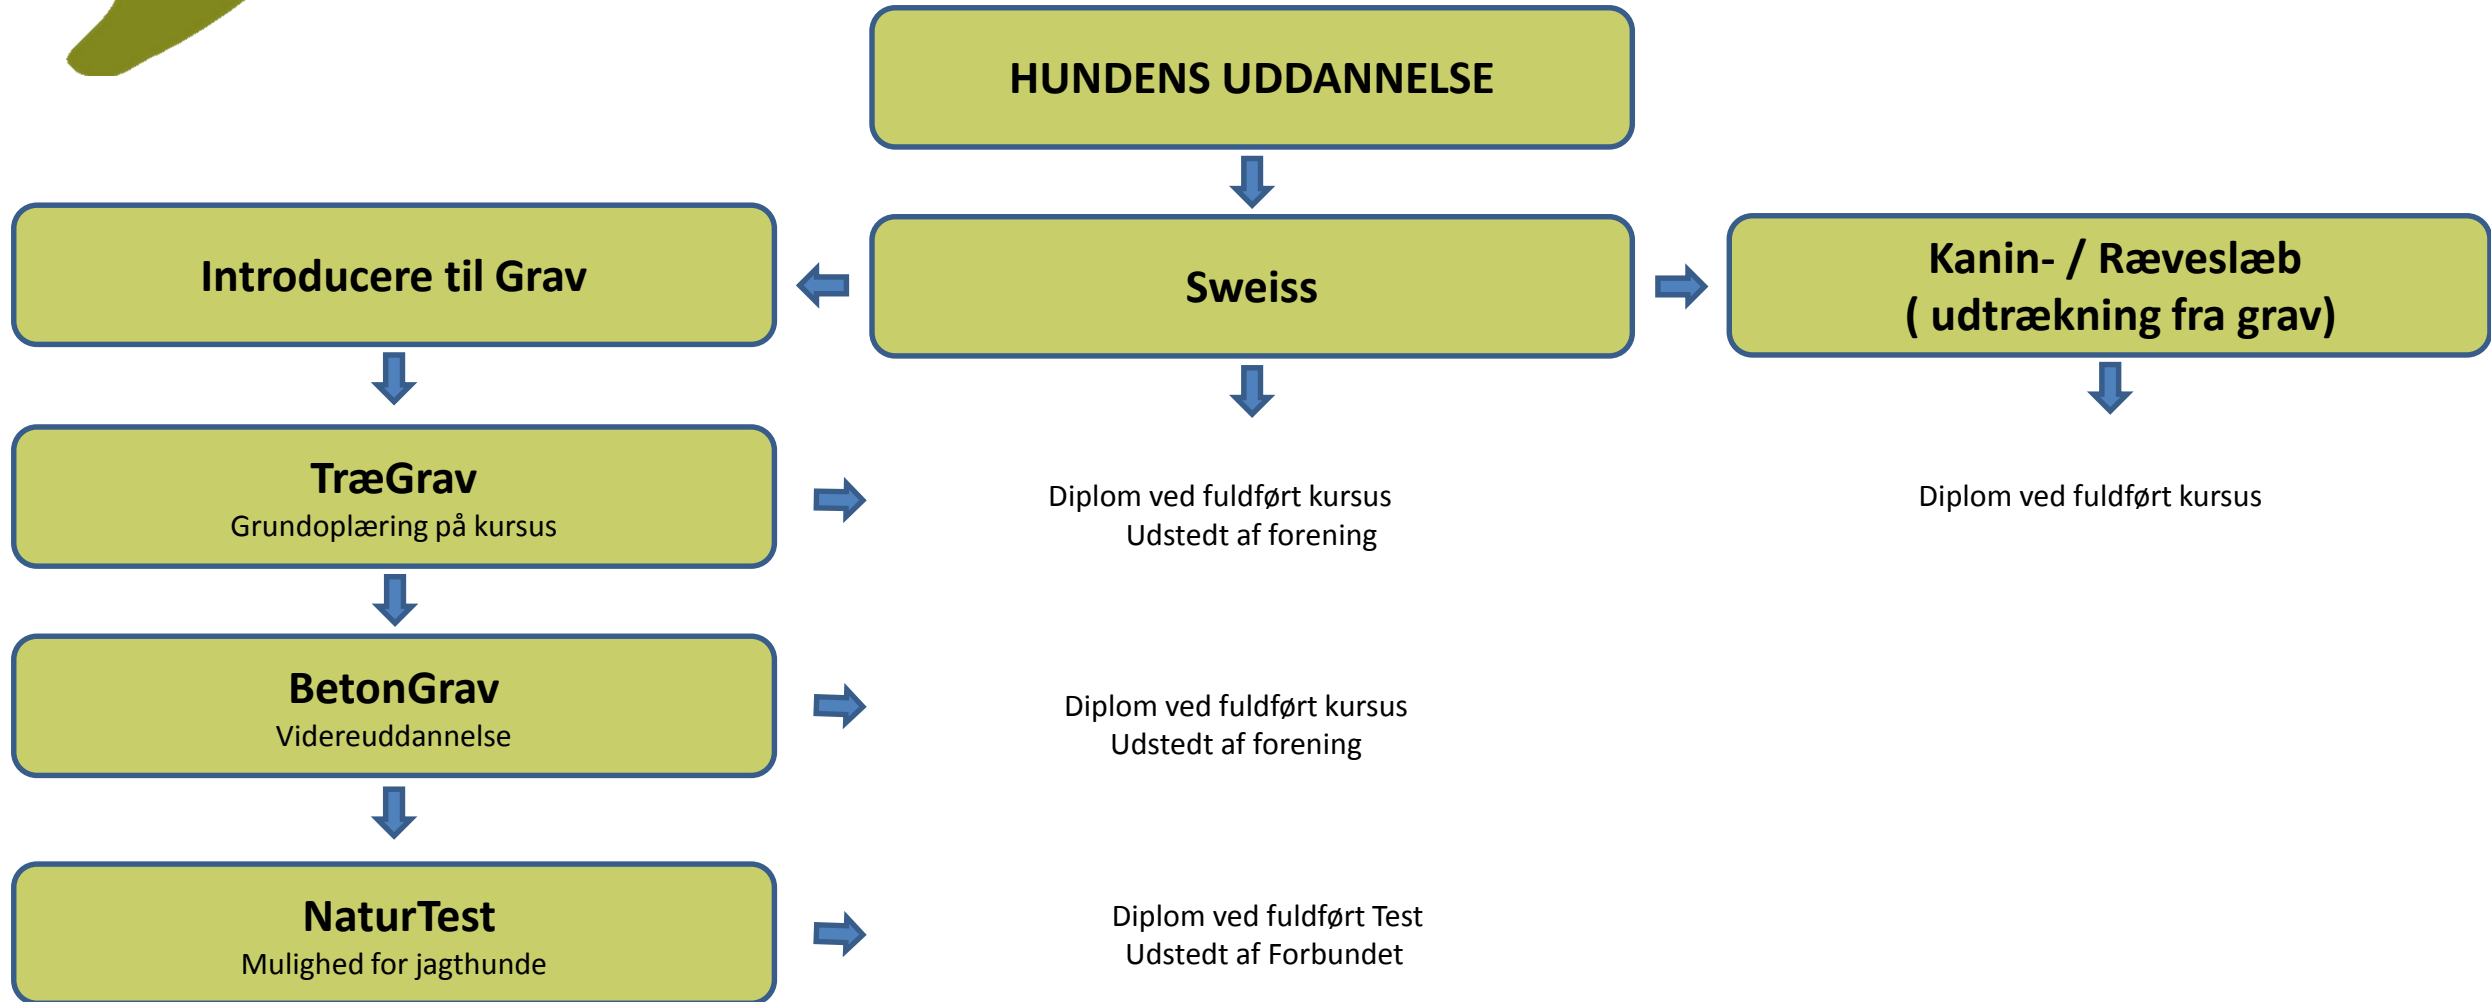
HUNDENS UDDANNELSE

Introducere til Grav

Sweiss

Kanin- / Ræveslæb
( udtrækning fra grav)

TræGrav
Grundoplæring på kursus

Diplom ved fuldført kursus
Udstedt af forening

Diplom ved fuldført kursus

BetonGrav
Videreuddannelse

Diplom ved fuldført kursus
Udstedt af forening

NaturTest
Mulighed for jagthunde

Diplom ved fuldført Test
Udstedt af Forbundet